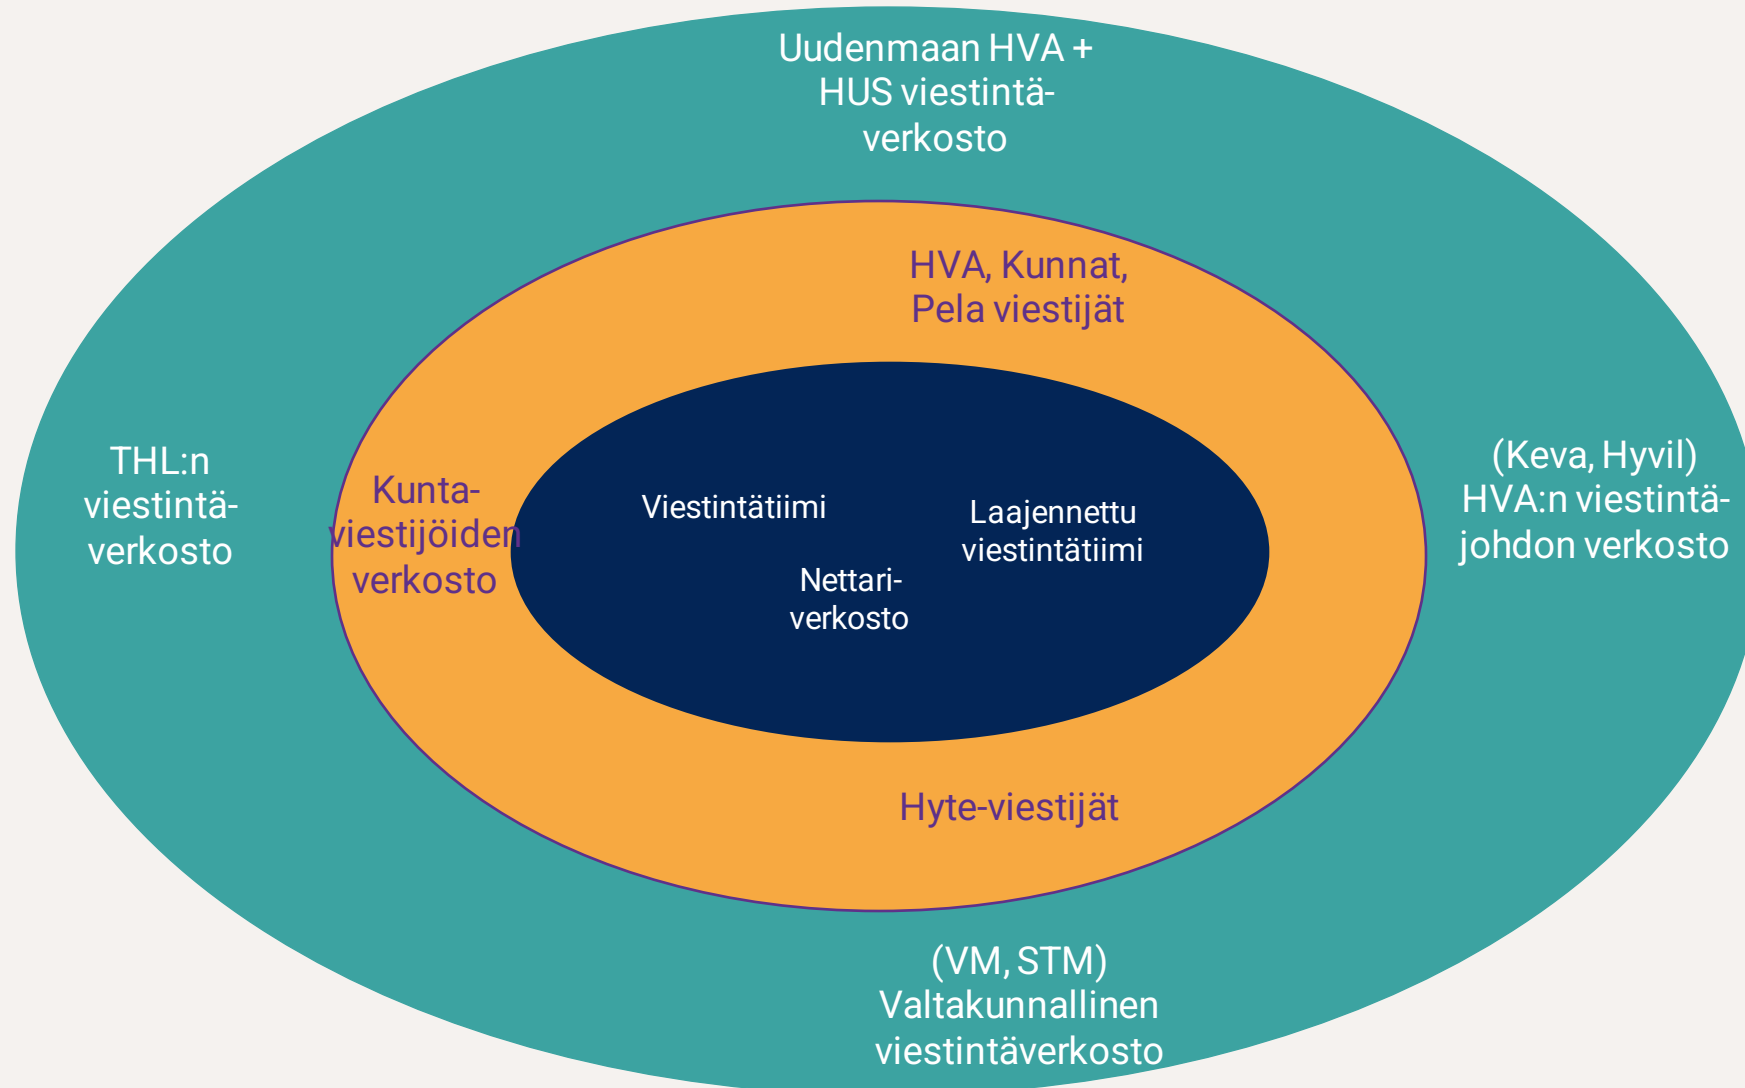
Uudenmaan HVA + HUS viestintäverkosto

HVA, Kunnat, Pela viestijät

THL:n viestintäverkosto

Kuntaviestijöiden verkosto

Viestintätiimi

Laajennettu viestintätiimi

Nettariverkosto

(Keva, Hyvil) HVA:n viestintäjohdon verkosto

Hyte-viestijät

(VM, STM) Valtakunnallinen viestintäverkosto